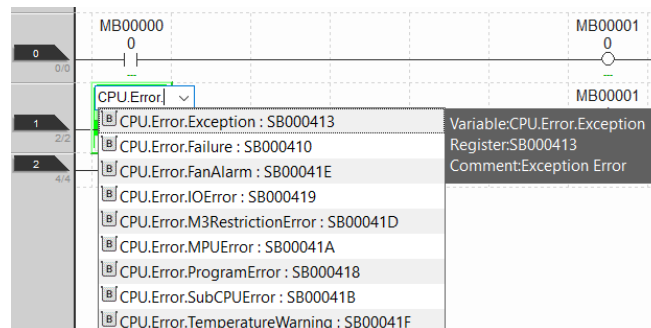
MB00000
0

MB00001
0

0
0/0

CPU.Error.

MB00001

1
2/2

2
4/4

CPU.Error.Exception : SB000413
CPU.Error.Failure : SB000410
CPU.Error.FanAlarm : SB00041E
CPU.Error.IOError : SB000419
CPU.Error.M3RestrictionError : SB00041D
CPU.Error.MPUError : SB00041A
CPU.Error.ProgramError : SB000418
CPU.Error.SubCPUError : SB00041B
CPU.Error.TemperatureWarning : SB00041F

Variable:CPU.Error.Exception
Register:SB000413
Comment:Exception Error